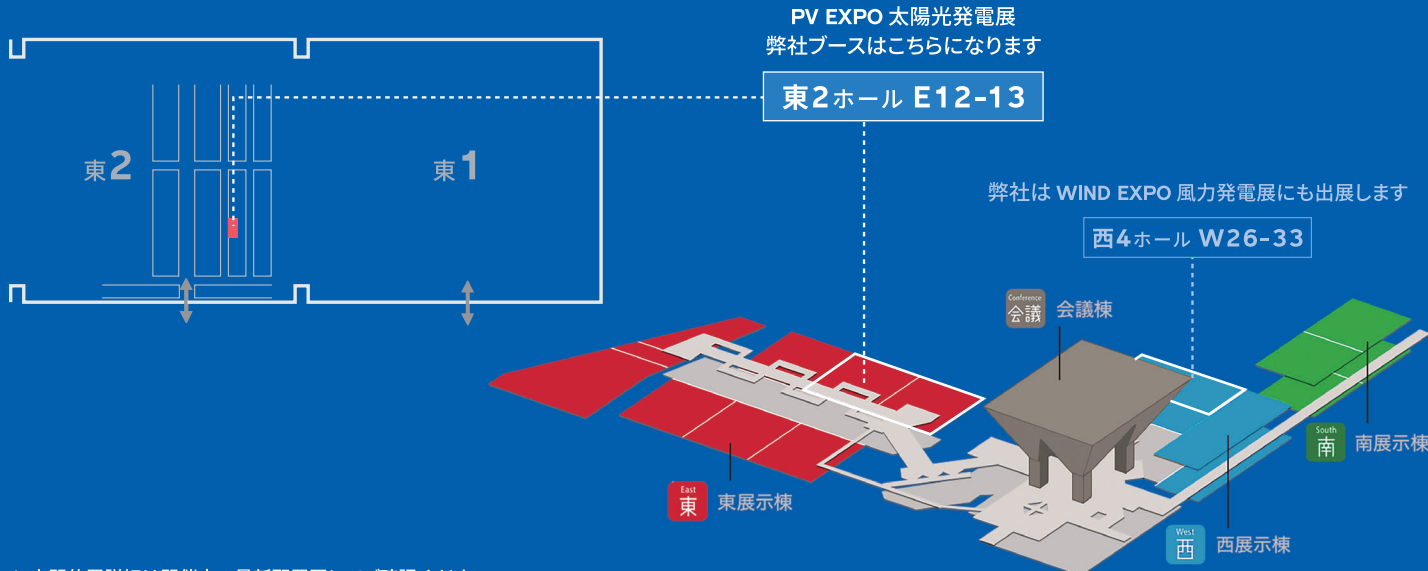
PV EXPO 太陽光発電展
弊社ブースはこちらになります

東2ホール E12-13

東2

東1

弊社は WIND EXPO 風力発電展にも出展します

西4ホール W26-33

Conference
会議
会議棟

South
南
南展示棟

East
東
東展示棟

West
西
西展示棟

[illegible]